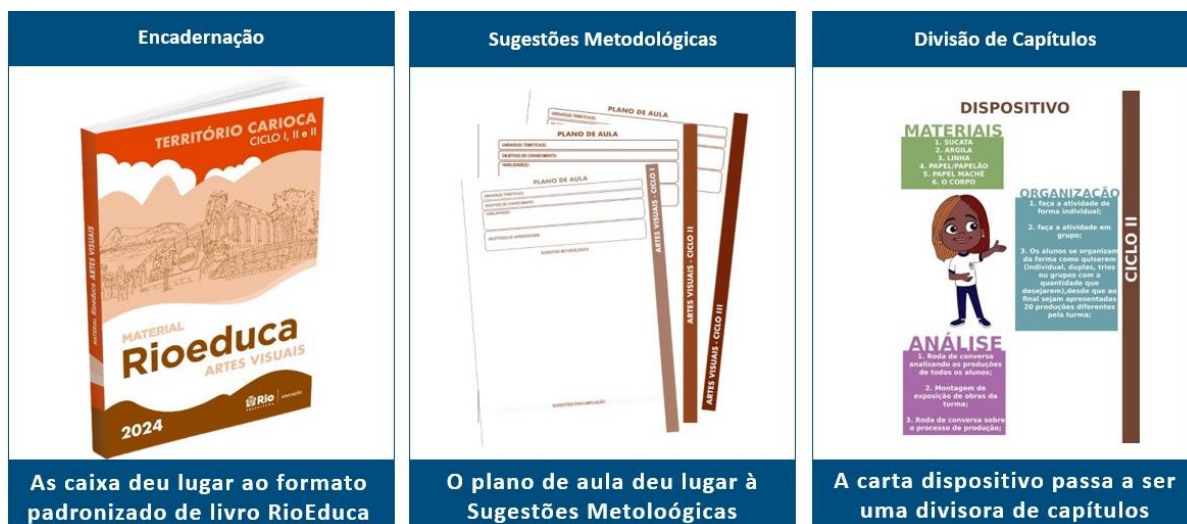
Encadernação

TERRITÓRIO CARIOCA
CICLO I, II e II

MATERIAL
Rioeduca
ARTES VISUAIS

MATERIAL Rioeduca ARTES VISUAIS

Rio | EDUCAÇÃO

2024

As caixa deu lugar ao formato padronizado de livro RioEduca

Sugestões Metodológicas

PLANO DE AULA
UNIDADE(S) TEMÁTICA(S):

PLANO DE AULA
UNIDADE(S) TEMÁTICA(S):
OBJETOS DE CONHECIMENTO:
HABILIDADE(S):

PLANO DE AULA
UNIDADE(S) TEMÁTICA(S):
OBJETOS DE CONHECIMENTO:
HABILIDADE(S):
OBJETIVOS DE APRENDIZAGEM:
SUGESTÕES METODOLÓGICAS:

SUGESTÕES PARA AMPLIAÇÃO

ARTES VISUAIS - CICLO I
ARTES VISUAIS - CICLO II
ARTES VISUAIS - CICLO III

O plano de aula deu lugar à Sugestões Metoloógicas

Divisão de Capítulos

DISPOSITIVO

MATERIAIS
1. SUCATA
2. ARGILA
3. LINHA
4. PAPEL/PAPELÃO
5. PAPEL MACHÊ
6. O CORPO

ORGANIZAÇÃO
1. faça a atividade de forma individual;
2. faça a atividade em grupo;
3. Os alunos se organizam da forma como quiserem (individual, duplas, trios ou grupos com a quantidade que desejarem),desde que ao final sejam apresentadas 20 produções diferentes pela turma;

CICLO II

ANÁLISE
1. Roda de conversa analisando as produções de todos os alunos;
2. Montagem de exposição de obras da turma;
3. Roda de conversa sobre o processo de produção;

A carta dispositivo passa a ser uma divisora de capítulos